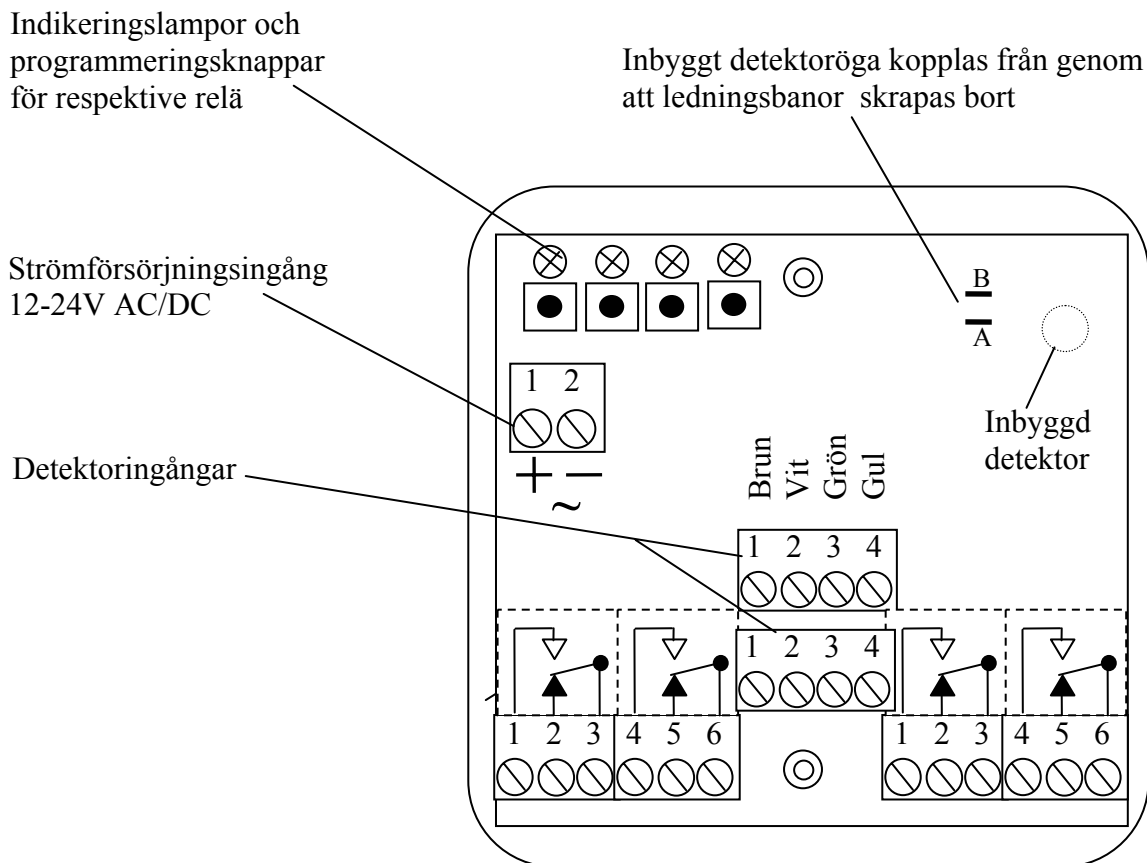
Indikeringslampor och programmeringsknappar för respektive relä

Inbyggt detektoröga kopplas från genom att ledningsbanor skrapas bort

Strömförsörjningsingång 12-24V AC/DC

B
A

1 2

+ −
~

Inbyggd detektor

Detektoringångar

Brun Vit Grön Gul

1 2 3 4

1 2 3 4

1 2 3 4 5 6

1 2 3 4 5 6